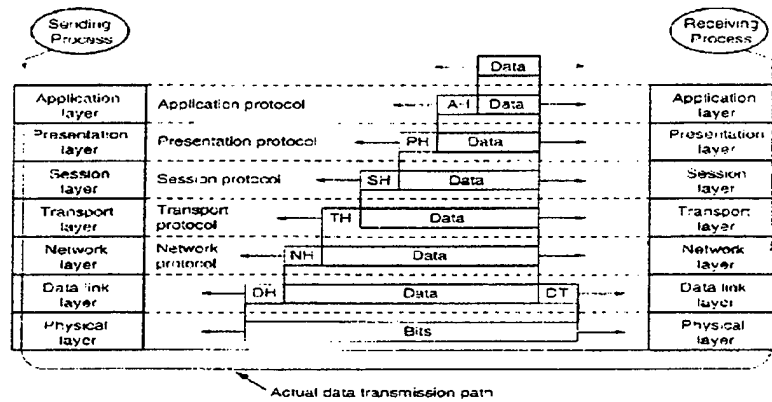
Sending Process

Receiving Process

Data

Application layer

Application protocol

A-I

Data

Application layer

Presentation layer

Presentation protocol

PH

Data

Presentation layer

Session layer

Session protocol

SH

Data

Session layer

Transport layer

Transport protocol

TH

Data

Transport layer

Network layer

Network protocol

NH

Data

Network layer

Data link layer

DH

Data

CT

Data link layer

Physical layer

Bits

Physical layer

Actual data transmission path